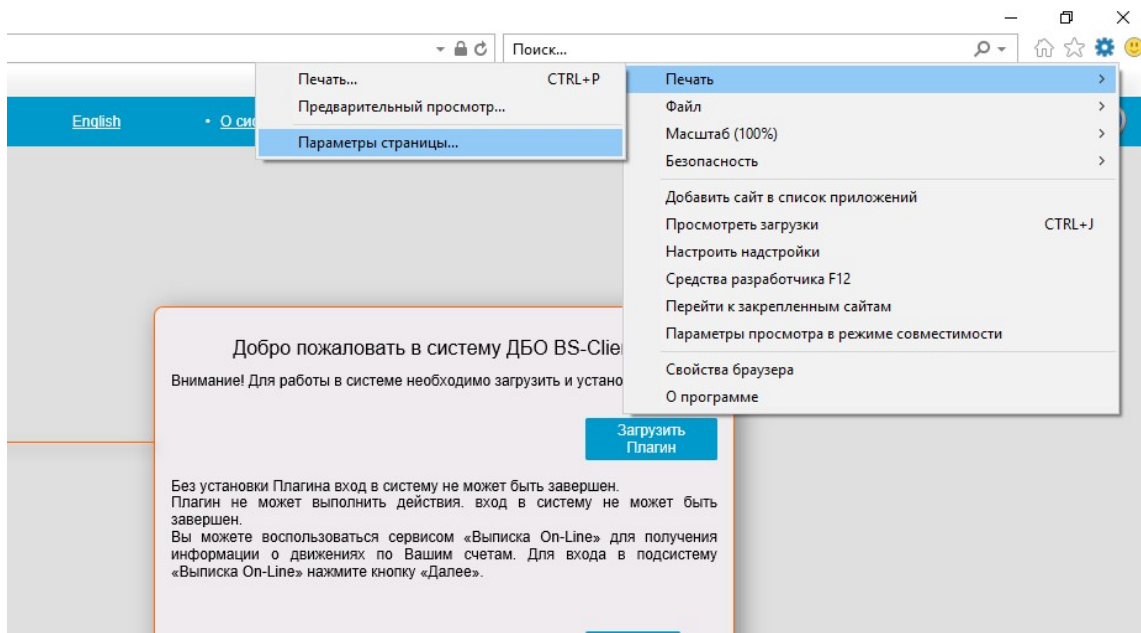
Поиск...

English • О сис

Печать... CTRL+P
Предварительный просмотр...
Параметры страницы...

Печать
Файл
Масштаб (100%)
Безопасность
Добавить сайт в список приложений
Просмотреть загрузки CTRL+J
Настроить надстройки
Средства разработчика F12
Перейти к закрепленным сайтам
Параметры просмотра в режиме совместимости
Свойства браузера
О программе

Добро пожаловать в систему ДБО BS-Clie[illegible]

Внимание! Для работы в системе необходимо загрузить и устано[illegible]

Загрузить Плагин

Без установки Плагина вход в систему не может быть завершен.
Плагин не может выполнить действия. вход в систему не может быть завершен.
Вы можете воспользоваться сервисом «Выписка On-Line» для получения информации о движениях по Вашим счетам. Для входа в подсистему «Выписка On-Line» нажмите кнопку «Далее».